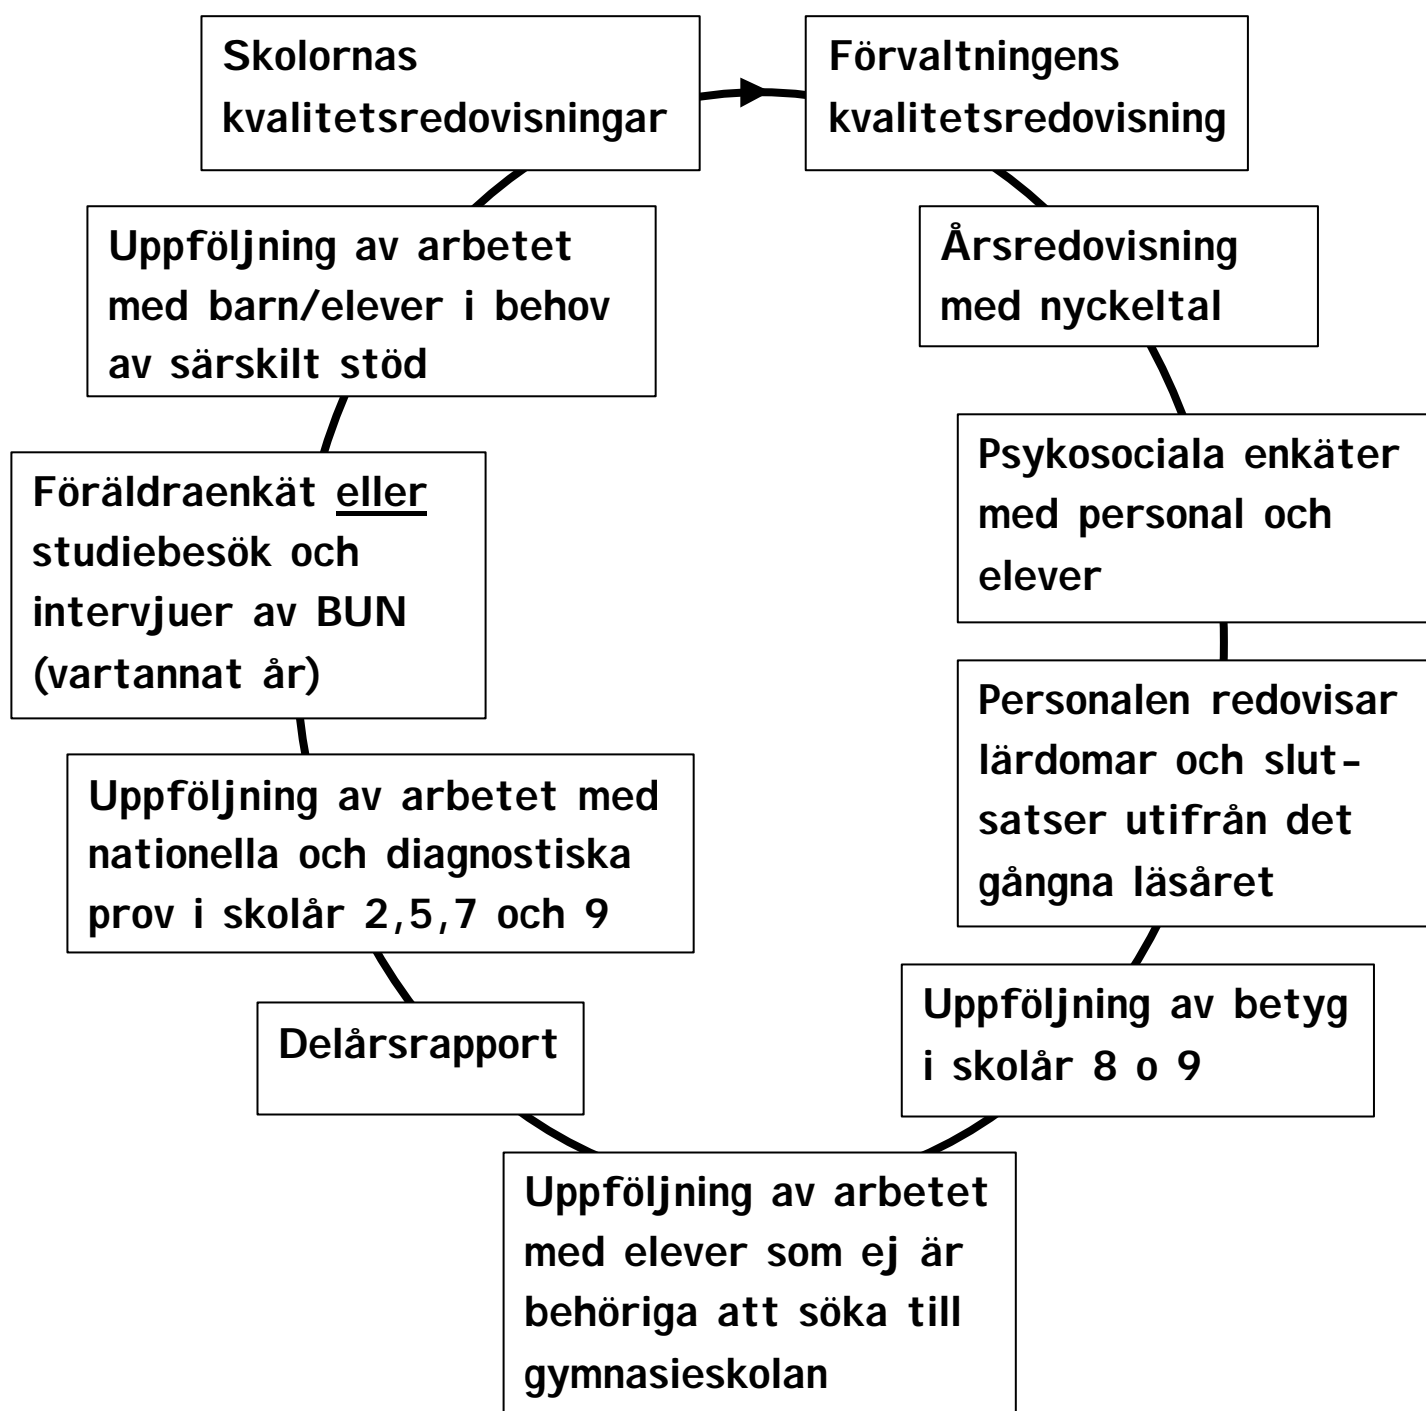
Skolornas kvalitetsredovisningar

Förvaltningens kvalitetsredovisning

Årsredovisning med nyckeltal

Psykosociala enkäter med personal och elever

Personalen redovisar lärdomar och slutsatser utifrån det gångna läsåret

Uppföljning av betyg i skolår 8 o 9

Uppföljning av arbetet med elever som ej är behöriga att söka till gymnasieskolan

Delårsrapport

Uppföljning av arbetet med nationella och diagnostiska prov i skolår 2,5,7 och 9

Föräldraenkät eller studiebesök och intervjuer av BUN (vartannat år)

Uppföljning av arbetet med barn/elever i behov av särskilt stöd